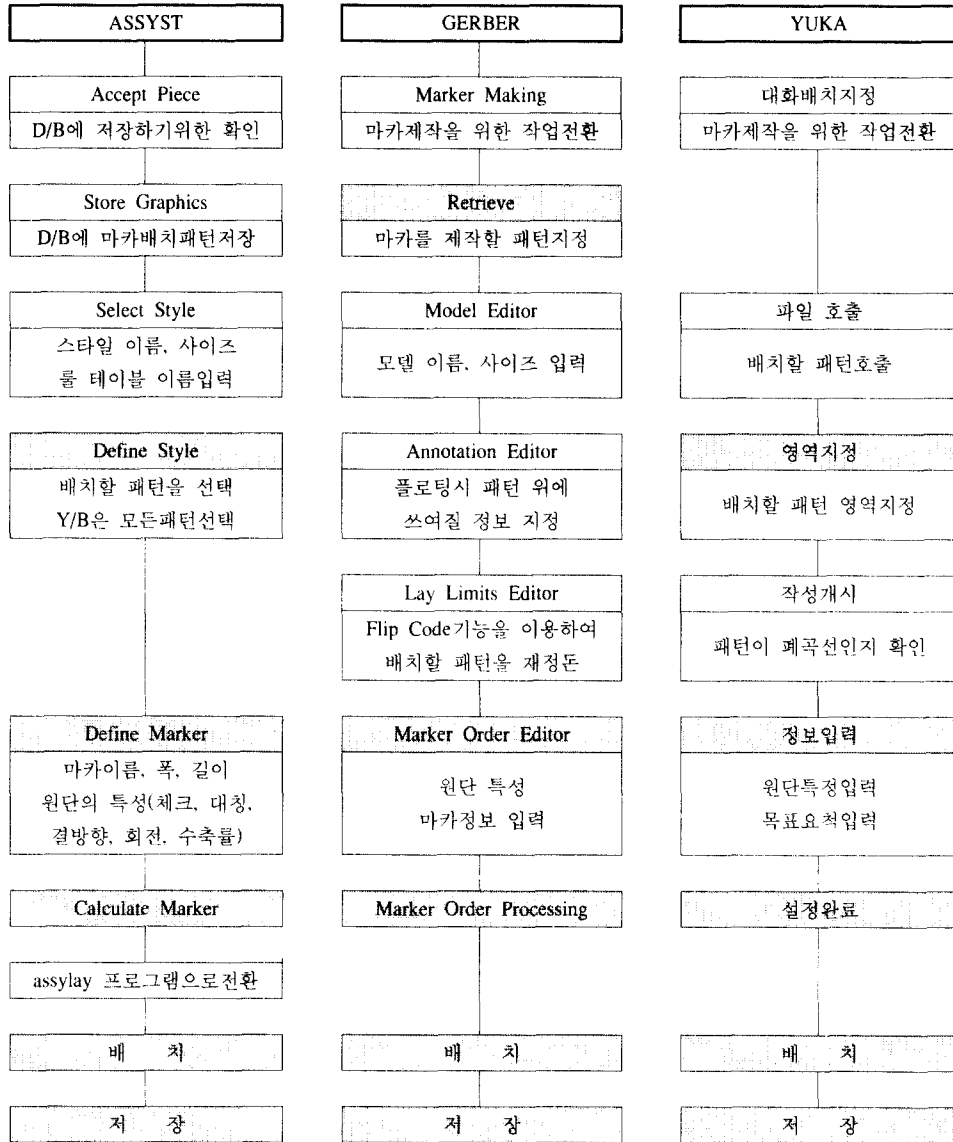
ASSYST

Accept Piece
D/B에 저장하기위한 확인

Store Graphics
D/B에 마카배치패턴저장

Select Style
스타일 이름, 사이즈 룰 테이블 이름입력

Define Style
배치할 패턴을 선택 Y/B은 모든패턴선택

Define Marker
마카이름, 폭, 길이 원단의 특성(체크, 대칭, 결방향, 회전, 수축률)

Calculate Marker

assylay 프로그램으로전환

배 치

저 장

GERBER

Marker Making
마카제작을 위한 작업전환

Retrieve
마카를 제작할 패턴지정

Model Editor
모델 이름, 사이즈 입력

Annotation Editor
플로팅시 패턴 위에 쓰여질 정보 지정

Lay Limits Editor
Flip Code기능을 이용하여 배치할 패턴을 재정돈

Marker Order Editor
원단 특성 마카정보 입력

Marker Order Processing

배 치

저 장

YUKA

대화배치지정
마카제작을 위한 작업전환

파일 호출
배치할 패턴호출

영역지정
배치할 패턴 영역지정

작성개시
패턴이 폐곡선인지 확인

정보입력
원단특정입력 목표요척입력

설정완료

배 치

저 장